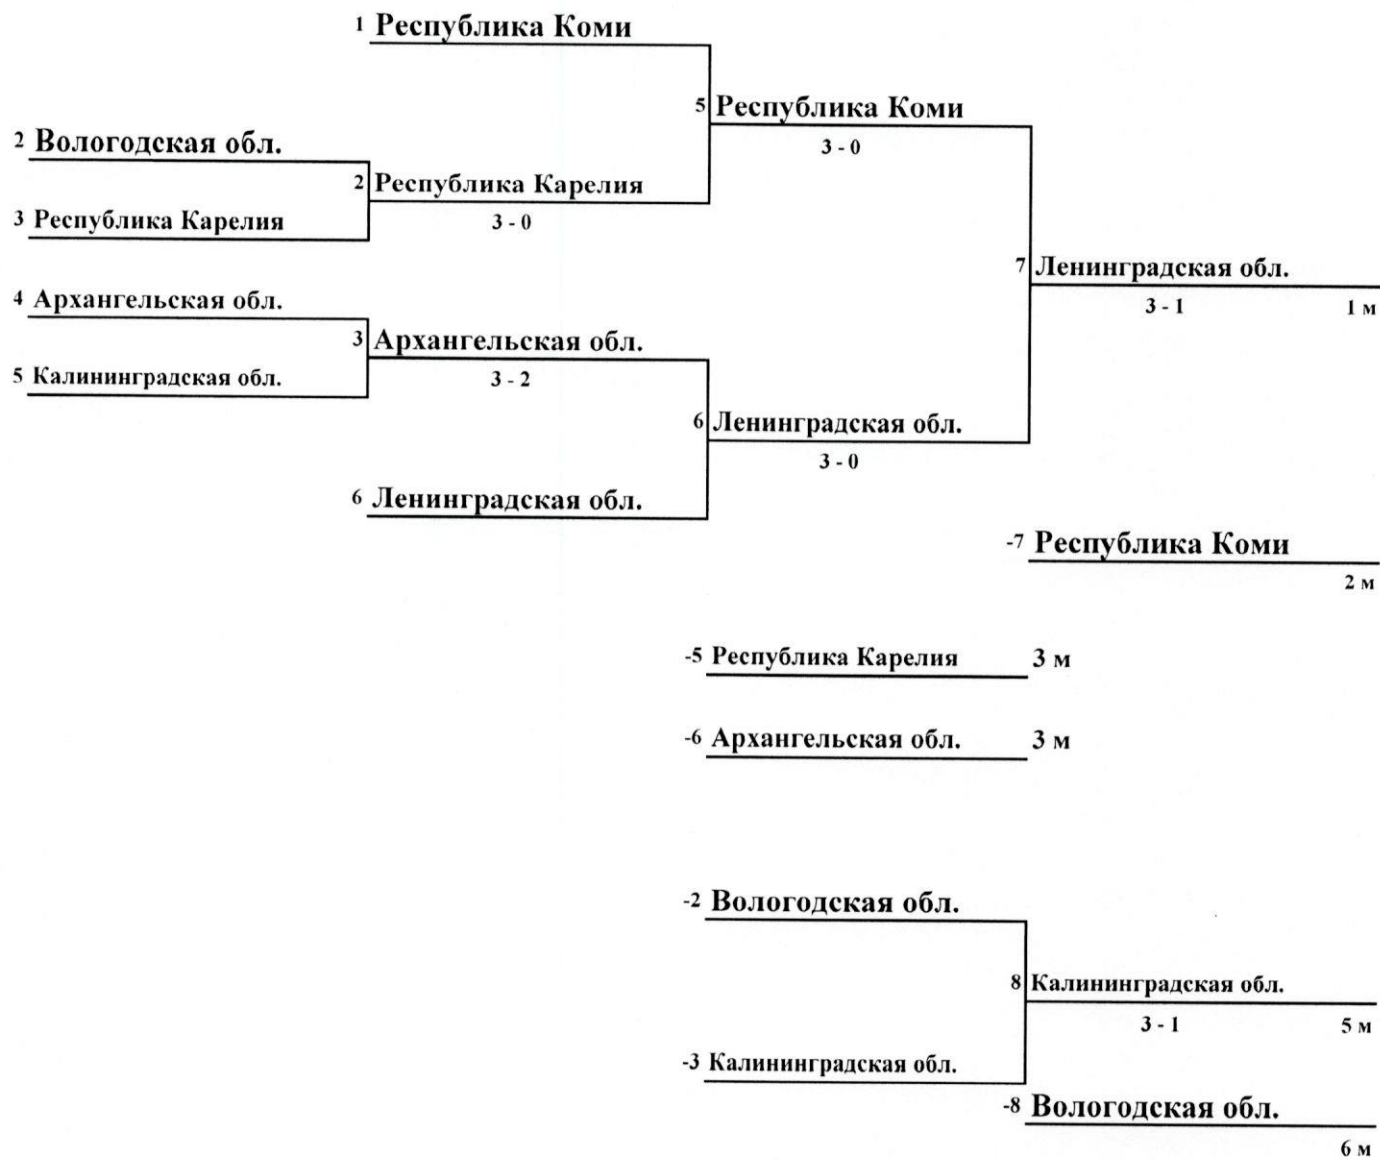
1 Республика Коми

5 Республика Коми
3 - 0

2 Вологодская обл.

2 Республика Карелия
3 - 0

3 Республика Карелия

7 Ленинградская обл.
3 - 1
1 м

4 Архангельская обл.

3 Архангельская обл.
3 - 2

5 Калининградская обл.

6 Ленинградская обл.
3 - 0

6 Ленинградская обл.

-7 Республика Коми
2 м

-5 Республика Карелия 3 м

-6 Архангельская обл. 3 м

-2 Вологодская обл.

8 Калининградская обл.
3 - 1
5 м

-3 Калининградская обл.

-8 Вологодская обл.
6 м